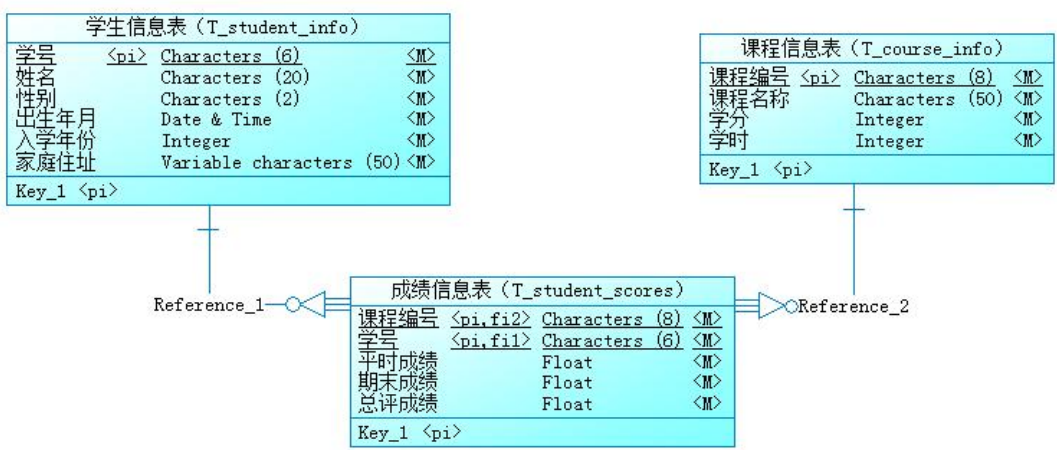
学生信息表（T_student_info）

| | | | |
|---|---|---|---|
| 学号 | <pi> | Characters (6) | <M> |
| 姓名 | | Characters (20) | <M> |
| 性别 | | Characters (2) | <M> |
| 出生年月 | | Date & Time | <M> |
| 入学年份 | | Integer | <M> |
| 家庭住址 | | Variable characters (50) | <M> |

Key_1 <pi>

课程信息表（T_course_info）

| | | | |
|---|---|---|---|
| 课程编号 | <pi> | Characters (8) | <M> |
| 课程名称 | | Characters (50) | <M> |
| 学分 | | Integer | <M> |
| 学时 | | Integer | <M> |

Key_1 <pi>

Reference_1

成绩信息表（T_student_scores）

| | | | |
|---|---|---|---|
| 课程编号 | <pi,fi2> | Characters (8) | <M> |
| 学号 | <pi,fi1> | Characters (6) | <M> |
| 平时成绩 | | Float | <M> |
| 期末成绩 | | Float | <M> |
| 总评成绩 | | Float | <M> |

Key_1 <pi>

Reference_2